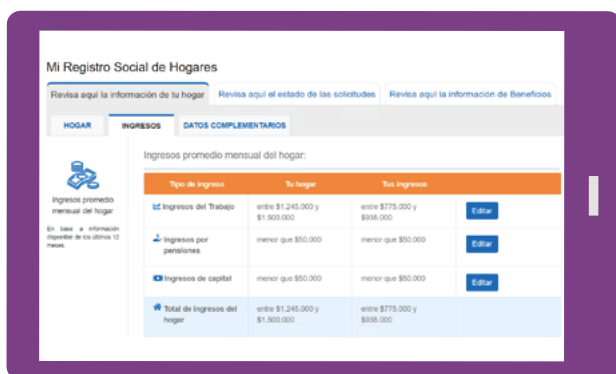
Mi Registro Social de Hogares

Revisa aquí la información de tu hogar | Revisa aquí el estado de las solicitudes | Revisa aquí la información de Beneficios

HOGAR | INGRESOS | DATOS COMPLEMENTARIOS

Ingresos promedio mensual del hogar

En base a información disponible de los últimos 12 meses.

Ingresos promedio mensual del hogar:

| Tipo de ingreso | Tu hogar | Tus ingresos | |
|---|---|---|---|
| Ingresos del Trabajo | entre \$1.245.000 y \$1.500.000 | entre \$775.000 y \$935.000 | Editar |
| Ingresos por pensiones | menor que \$50.000 | menor que \$50.000 | Editar |
| Ingresos de capital | menor que \$50.000 | menor que \$50.000 | Editar |
| Total de ingresos del hogar | entre \$1.245.000 y \$1.500.000 | entre \$775.000 y \$935.000 | |